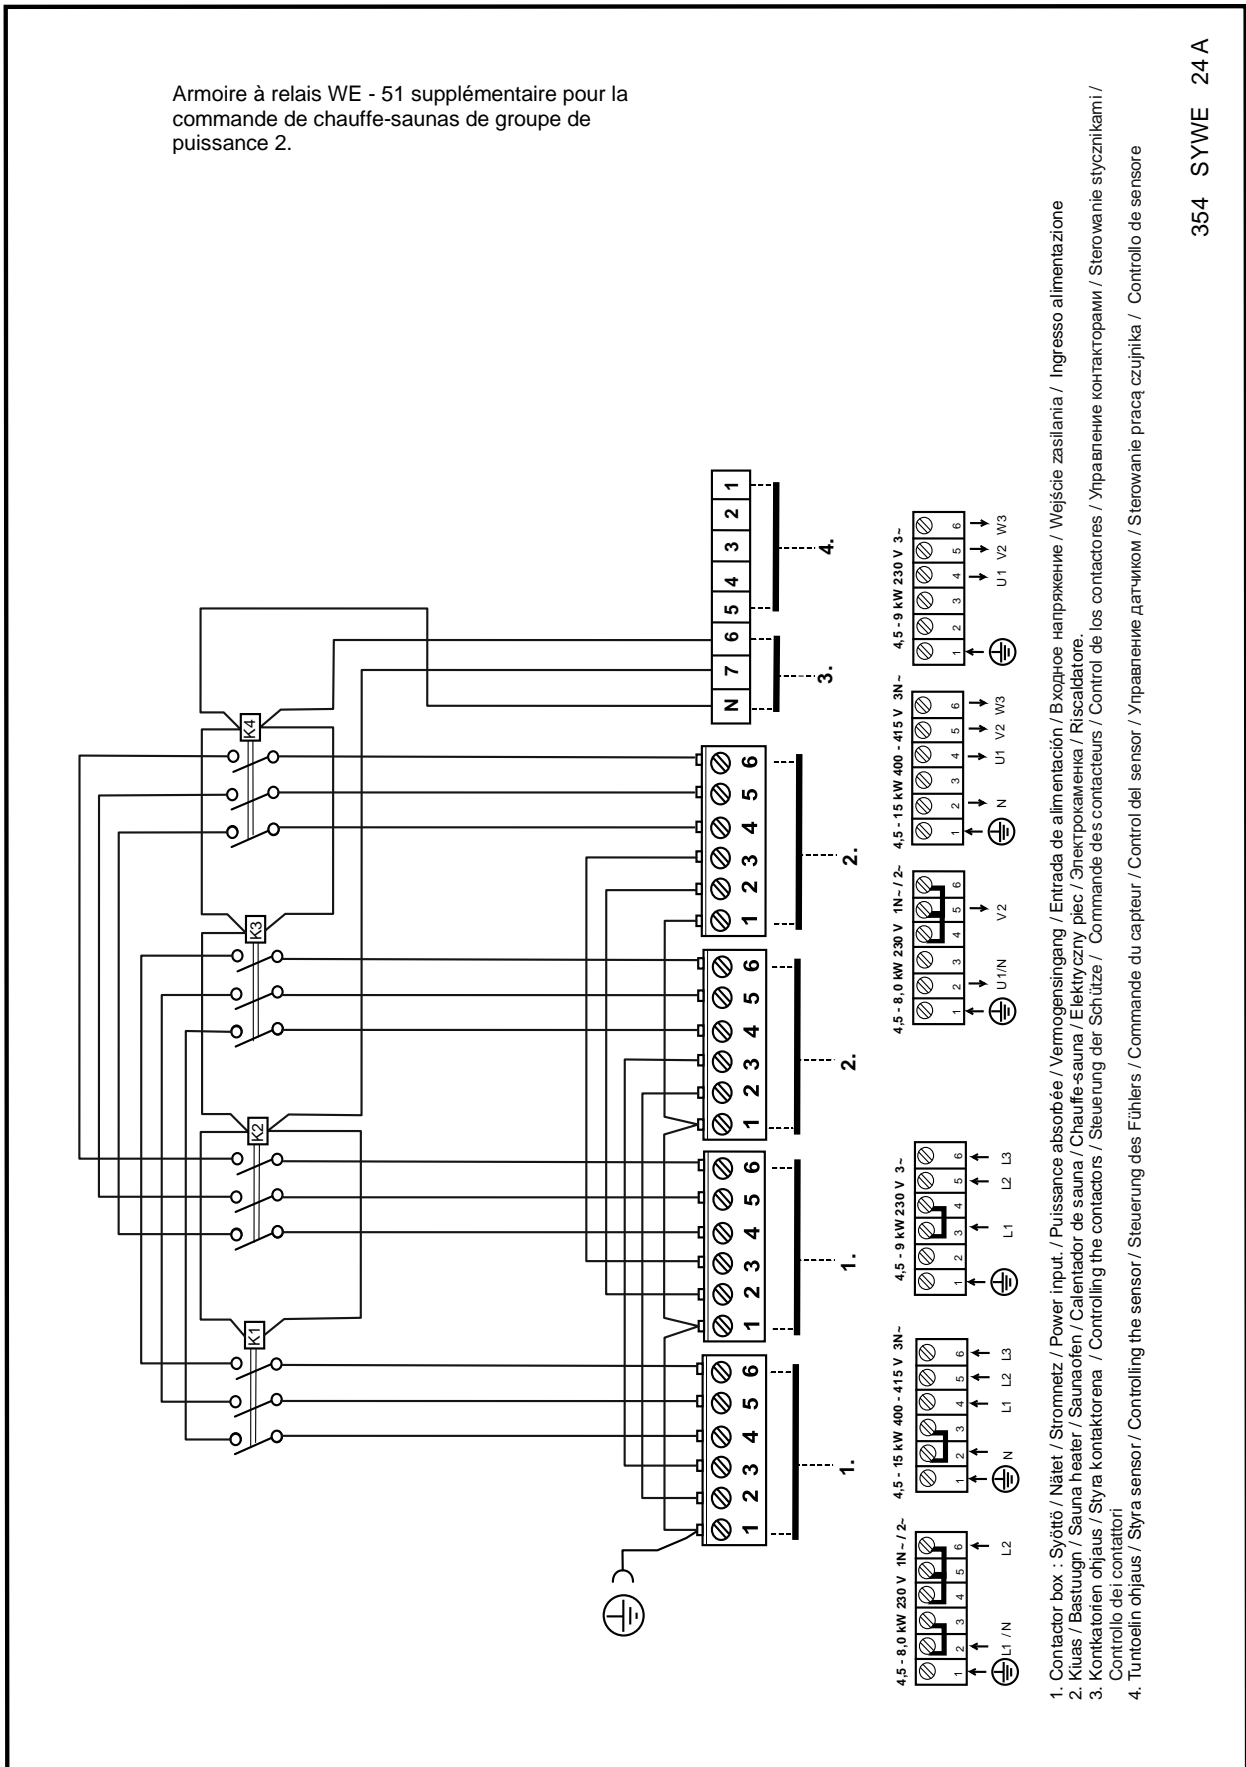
Armoire à relais WE - 51 supplémentaire pour la commande de chauffe-saunas de groupe de puissance 2.

354 SYWE 24 A

K4

K3

K2

K1

1 2 3 4 5 6

1.

1 2 3 4 5 6

1.

1 2 3 4 5 6

2.

1 2 3 4 5 6

2.

N 7 6

3.

5 4 3 2 1

4.

4,5 - 8,0 kW 230 V 1N~ / 2~
1 2 3 4 5 6
L1 /N L2

4,5 - 15 kW 400 - 415 V 3N~
1 2 3 4 5 6
N L1 L2 L3

4,5 - 9 kW 230 V 3~
1 2 3 4 5 6
L1 L2 L3

4,5 - 8,0 kW 230 V 1N~ / 2~
1 2 3 4 5 6
U1/N V2

4,5 - 15 kW 400 - 415 V 3N~
1 2 3 4 5 6
N U1 V2 W3

4,5 - 9 kW 230 V 3~
1 2 3 4 5 6
U1 V2 W3

1. Contactor box : Syöttö / Nätet / Stromnetz / Power input. / Puissance absorbée / Vermogensingang / Entrada de alimentación / Входное напряжение / Wejście zasilania / Ingresso alimentazione
2. Kiuas / Bastuugn / Saunaofen / Sauna heater / Calentador de sauna / Chauffe-sauna / Elektryczny piec / Электрокаменка / Riscaldatore.
3. Kontaktorien ohjaus / Styra kontaktorena / Controlling the contactors / Steuerung der Schütze / Commande des contacteurs / Control de los contactores / Управление контакторами / Sterowanie stycznikami / Controllo dei contattori
4. Tuntoelin ohjaus / Styra sensor / Controlling the sensor / Steuerung des Fühlers / Commande du capteur / Control del sensor / Управление датчиком / Sterowanie pracą czujnika / Controllo de sensore